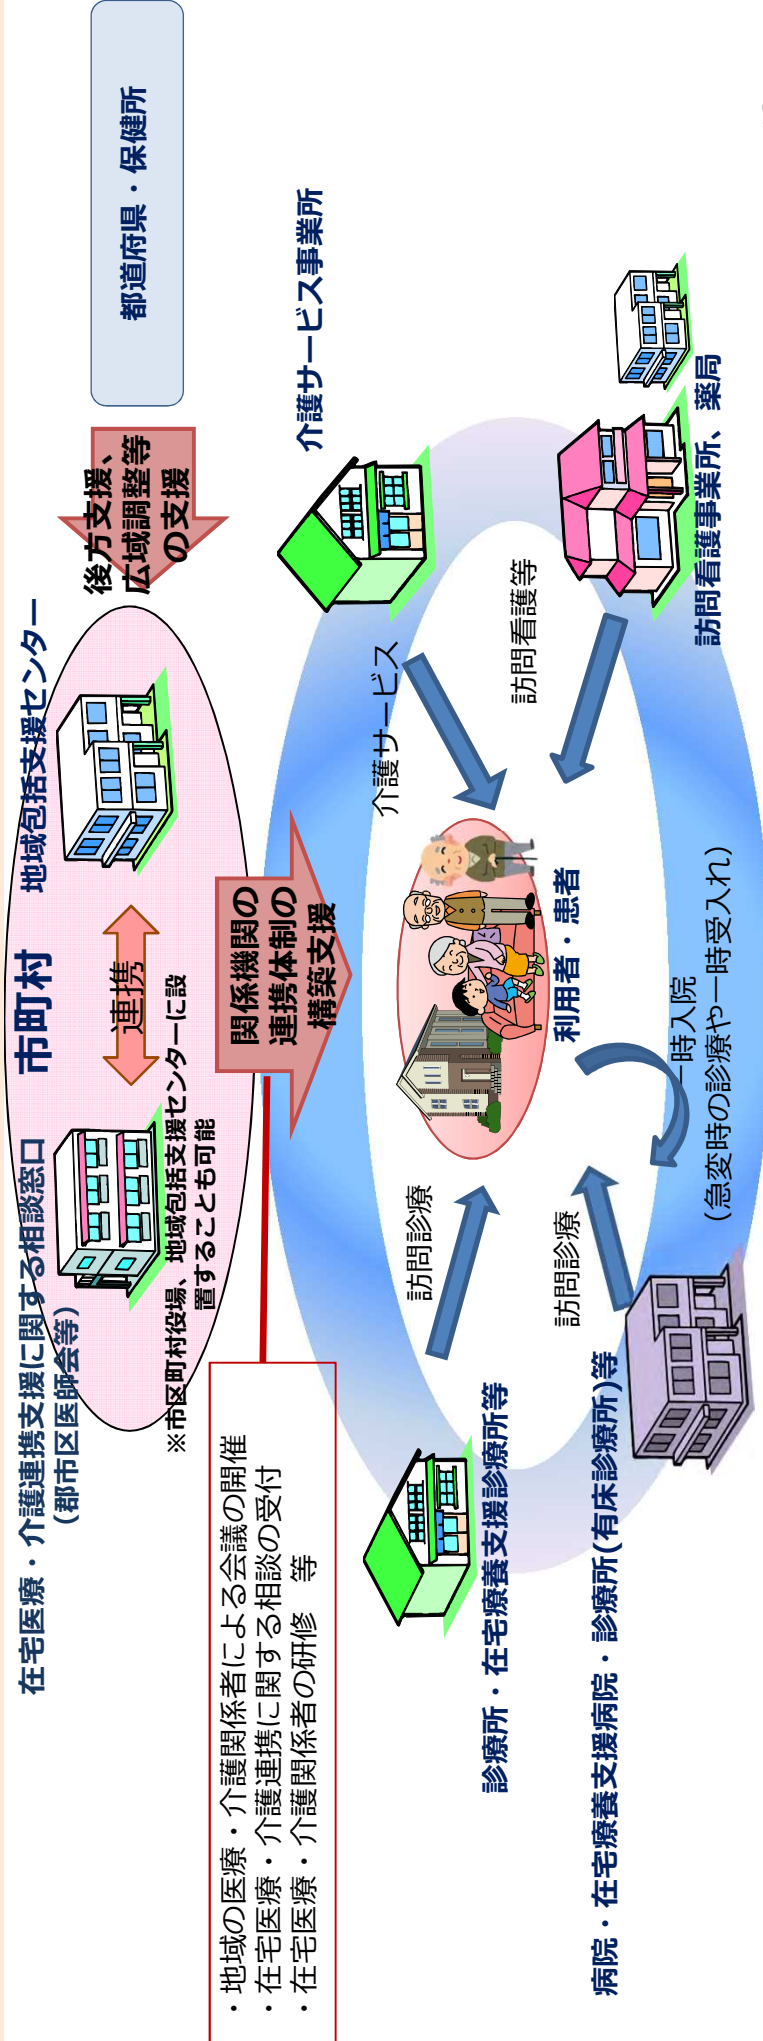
都道府県・保健所

後方支援、広域調整等の支援

市町村

在宅医療・介護連携支援に関する相談窓口（郡市区医師会等）

地域包括支援センター

連携

※市区町村役場、地域包括支援センターに設置することも可能

関係機関の連携体制の構築支援

・地域の医療・介護関係者による会議の開催
・在宅医療・介護連携に関する相談の受付
・在宅医療・介護関係者の研修　等

介護サービス事業所

介護サービス

訪問看護等

訪問看護事業所、薬局

利用者・患者

訪問診療

訪問診療

一時入院（急変時の診療や一時受入れ）

診療所・在宅療養支援診療所等

病院・在宅療養支援病院・診療所(有床診療所)等